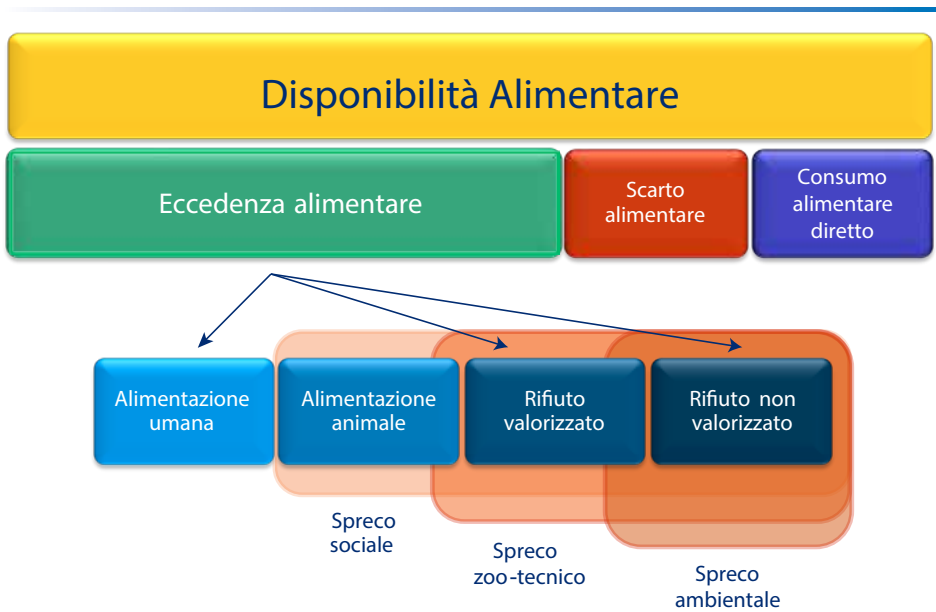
Disponibilità Alimentare

Eccedenza alimentare

Scarto alimentare

Consumo alimentare diretto

Alimentazione umana

Alimentazione animale

Rifiuto valorizzato

Rifiuto non valorizzato

Spreco sociale

Spreco zoo-tecnico

Spreco ambientale